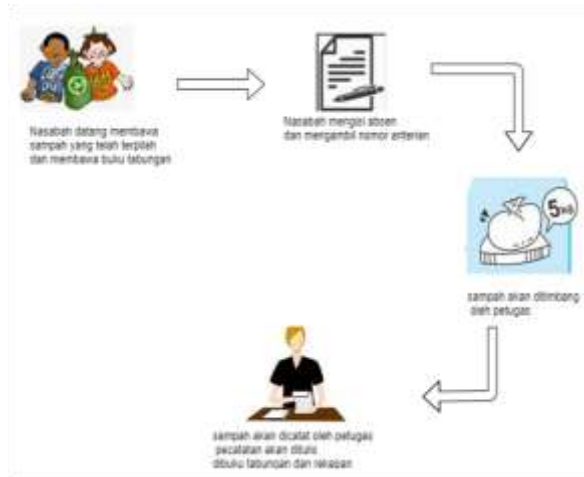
Nasabah datang membawa sampah yang telah terpilah dan membawa buku tabungan

Nasabah mengisi absen dan mengambil nomor anterian

5kg

sampah akan ditimbang oleh petugas

sampah akan dicatat oleh petugas pecatatan akan ditulis dibuku tabungan dan rekapan